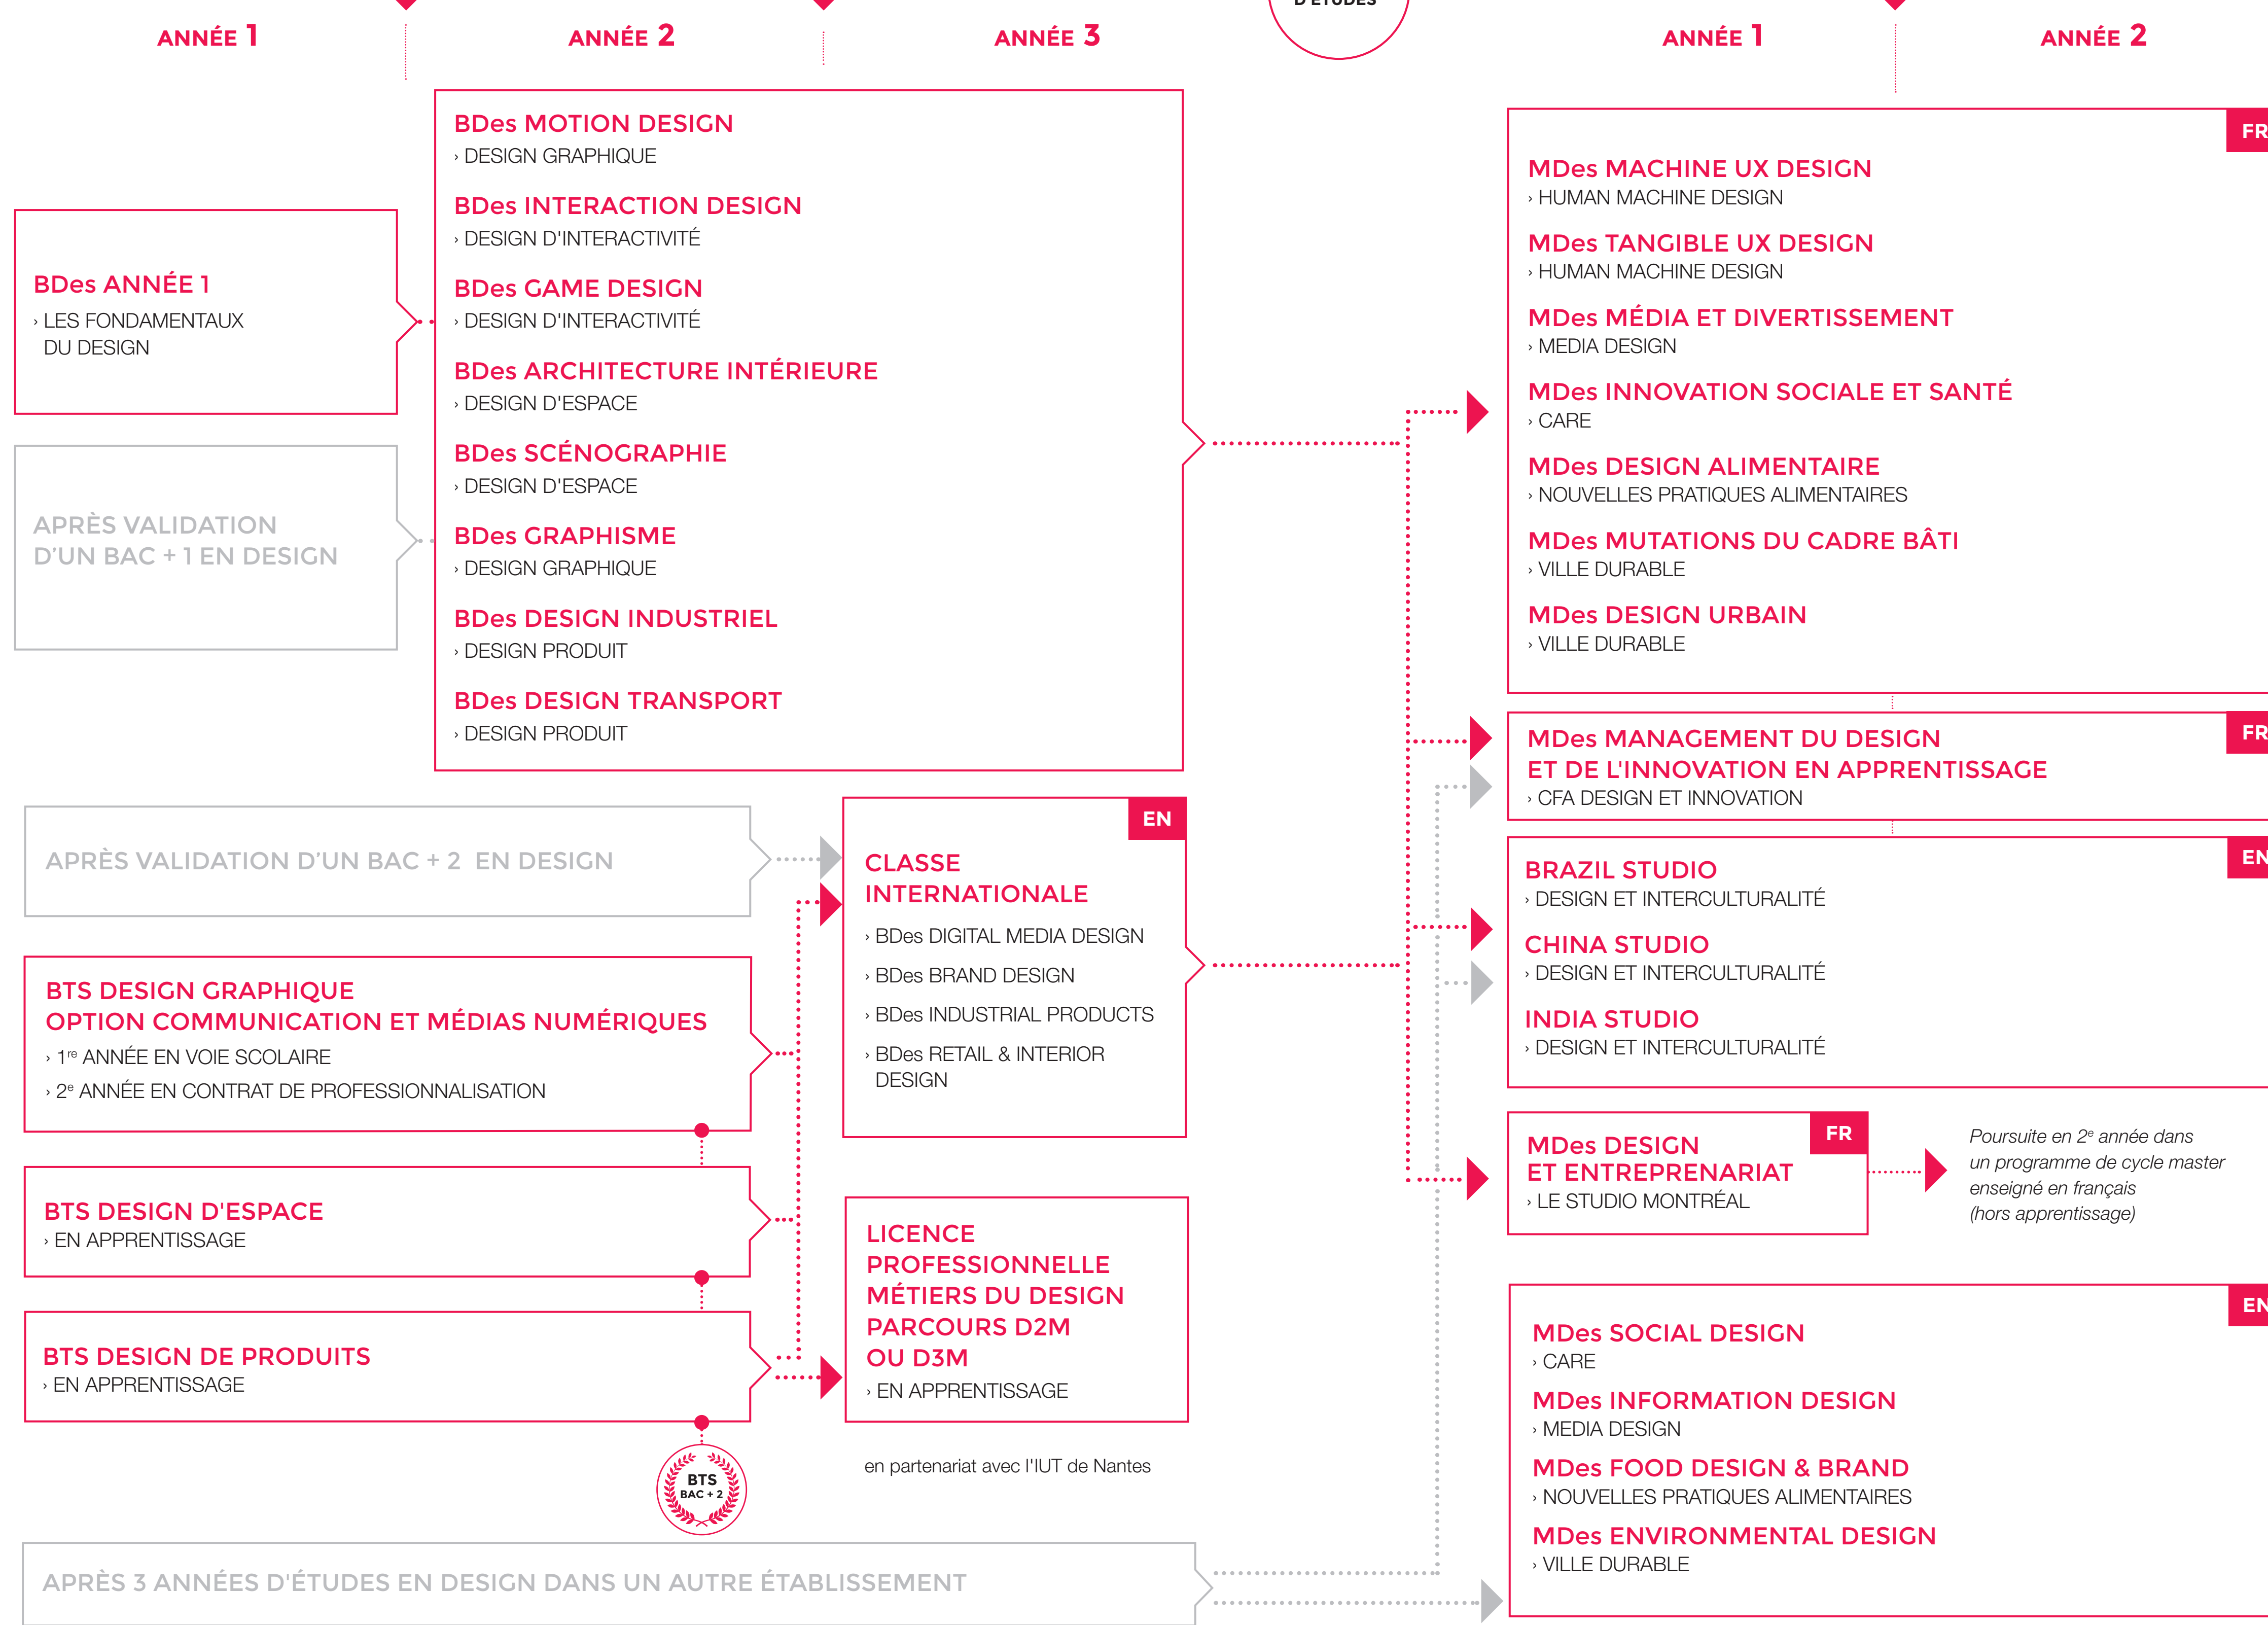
ANNÉE 1

ANNÉE 2

ANNÉE 3

D'ÉTUDES

ANNÉE 1

ANNÉE 2

BDes ANNÉE 1
› LES FONDAMENTAUX DU DESIGN

APRÈS VALIDATION D'UN BAC + 1 EN DESIGN

BDes MOTION DESIGN
› DESIGN GRAPHIQUE

BDes INTERACTION DESIGN
› DESIGN D'INTERACTIVITÉ

BDes GAME DESIGN
› DESIGN D'INTERACTIVITÉ

BDes ARCHITECTURE INTÉRIEURE
› DESIGN D'ESPACE

BDes SCÉNOGRAPHIE
› DESIGN D'ESPACE

BDes GRAPHISME
› DESIGN GRAPHIQUE

BDes DESIGN INDUSTRIEL
› DESIGN PRODUIT

BDes DESIGN TRANSPORT
› DESIGN PRODUIT

FR

MDes MACHINE UX DESIGN
› HUMAN MACHINE DESIGN

MDes TANGIBLE UX DESIGN
› HUMAN MACHINE DESIGN

MDes MÉDIA ET DIVERTISSEMENT
› MEDIA DESIGN

MDes INNOVATION SOCIALE ET SANTÉ
› CARE

MDes DESIGN ALIMENTAIRE
› NOUVELLES PRATIQUES ALIMENTAIRES

MDes MUTATIONS DU CADRE BÂTI
› VILLE DURABLE

MDes DESIGN URBAIN
› VILLE DURABLE

FR

MDes MANAGEMENT DU DESIGN ET DE L'INNOVATION EN APPRENTISSAGE
› CFA DESIGN ET INNOVATION

APRÈS VALIDATION D'UN BAC + 2 EN DESIGN

EN

CLASSE INTERNATIONALE
› BDes DIGITAL MEDIA DESIGN
› BDes BRAND DESIGN
› BDes INDUSTRIAL PRODUCTS
› BDes RETAIL & INTERIOR DESIGN

EN

BRAZIL STUDIO
› DESIGN ET INTERCULTURALITÉ

CHINA STUDIO
› DESIGN ET INTERCULTURALITÉ

INDIA STUDIO
› DESIGN ET INTERCULTURALITÉ

BTS DESIGN GRAPHIQUE OPTION COMMUNICATION ET MÉDIAS NUMÉRIQUES
› 1$^{re}$ ANNÉE EN VOIE SCOLAIRE
› 2$^{e}$ ANNÉE EN CONTRAT DE PROFESSIONNALISATION

MDes DESIGN ET ENTREPRENARIAT
› LE STUDIO MONTRÉAL

FR

Poursuite en 2$^{e}$ année dans un programme de cycle master enseigné en français (hors apprentissage)

BTS DESIGN D'ESPACE
› EN APPRENTISSAGE

LICENCE PROFESSIONNELLE MÉTIERS DU DESIGN PARCOURS D2M OU D3M
› EN APPRENTISSAGE

BTS DESIGN DE PRODUITS
› EN APPRENTISSAGE

BTS BAC + 2

en partenariat avec l'IUT de Nantes

EN

MDes SOCIAL DESIGN
› CARE

MDes INFORMATION DESIGN
› MEDIA DESIGN

MDes FOOD DESIGN & BRAND
› NOUVELLES PRATIQUES ALIMENTAIRES

MDes ENVIRONMENTAL DESIGN
› VILLE DURABLE

APRÈS 3 ANNÉES D'ÉTUDES EN DESIGN DANS UN AUTRE ÉTABLISSEMENT